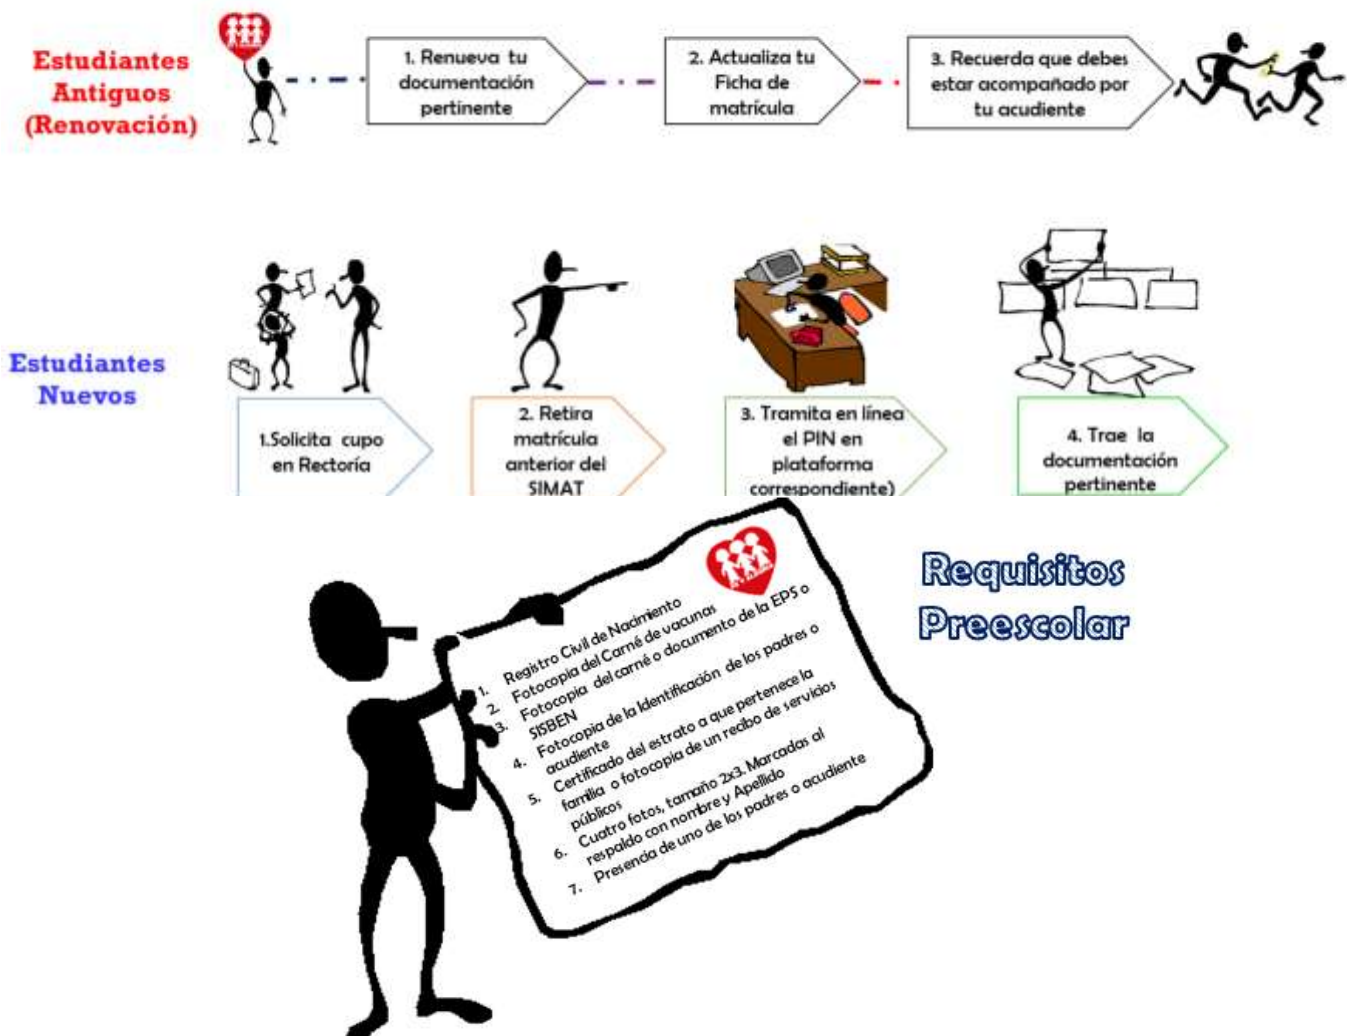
Estudiantes Antiguos (Renovación)

1. Renueva tu documentación pertinente

2. Actualiza tu Ficha de matrícula

3. Recuerda que debes estar acompañado por tu acudiente

Estudiantes Nuevos

1.Solicita cupo en Rectoría

2. Retira matrícula anterior del SIMAT

3. Tramita en línea el PIN en plataforma correspondiente)

4. Trae la documentación pertinente

Requisitos Preescolar

1. Registro Civil de Nacimiento
2. Fotocopia del Carné de vacunas
3. Fotocopia del carné o documento de la EPS o SISBEN
4. Fotocopia de la Identificación de los padres o acudiente
5. Certificado del estrato a que pertenece la familia o fotocopia de un recibo de servicios públicos
6. Cuatro fotos, tamaño 2x3. Marcadas al respaldo con nombre y Apellido
7. Presencia de uno de los padres o acudiente